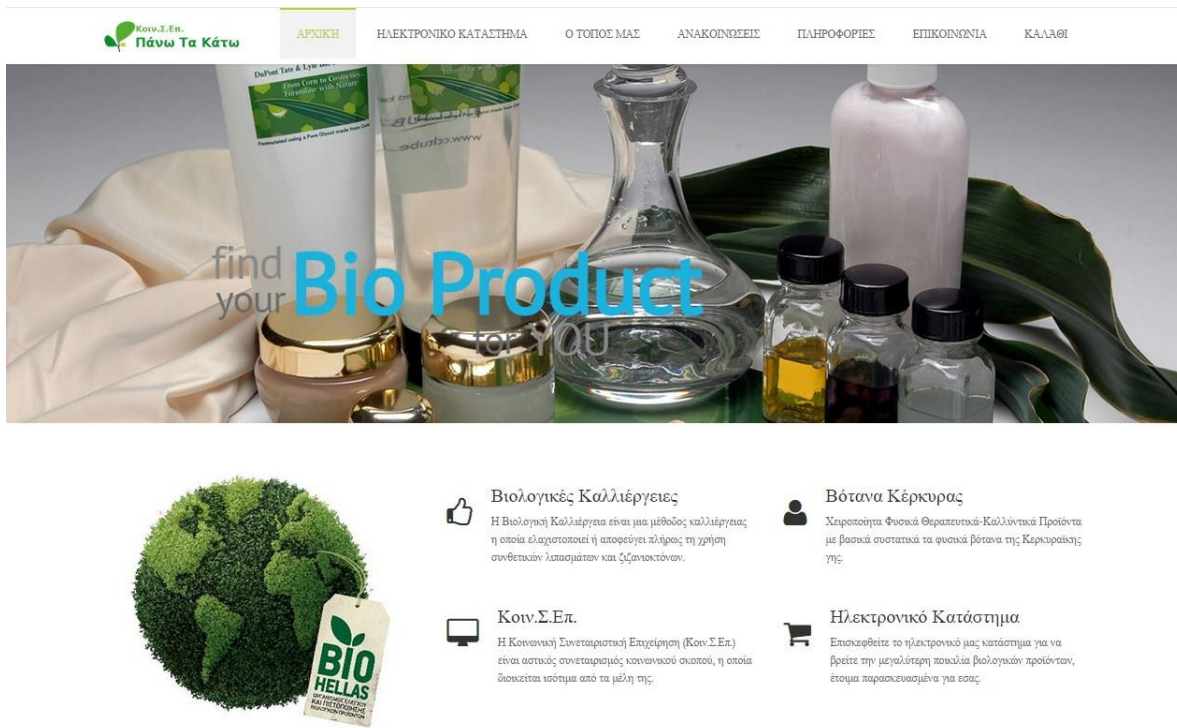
Κοιν.Σ.Επ.
Πάνω Τα Κάτω

ΑΡΧΙΚΗ ΗΛΕΚΤΡΟΝΙΚΟ ΚΑΤΑΣΤΗΜΑ Ο ΤΟΠΟΣ ΜΑΣ ΑΝΑΚΟΙΝΩΣΕΙΣ ΠΛΗΡΟΦΟΡΙΕΣ ΕΠΙΚΟΙΝΩΝΙΑ ΚΑΛΑΘΙ

DuPont Tate & Lyle
From Corn to Cosmetics
Formulate with Nature

find your Bio Product for YOU

Βιολογικές Καλλιέργειες
Η Βιολογική Καλλιέργεια είναι μια μέθοδος καλλιέργειας η οποία ελαχιστοποιεί ή αποφεύγει πλήρως τη χρήση συνθετικών λιπασμάτων και ζιζανιοκτόνων.

Βότανα Κέρκυρας
Χειροποίητα Φυσικά Θεραπευτικά-Καλλυντικά Προϊόντα με βασικά συστατικά τα φυσικά βότανα της Κερκυραϊκής γης.

Κοιν.Σ.Επ.
Η Κοινωνική Συνεταιριστική Επιχείρηση (Κοιν.Σ.Επ.) είναι αστικός συνεταιρισμός κοινωνικού σκοπού, η οποία διοικείται ισότιμα από τα μέλη της.

Ηλεκτρονικό Κατάστημα
Επισκεφθείτε το ηλεκτρονικό μας κατάστημα για να βρείτε την μεγαλύτερη ποικιλία βιολογικών προϊόντων, έτοιμα παρασκευασμένα για εσας.

BIO HELLAS
ΟΡΓΑΝΙΣΜΟΣ ΕΛΕΓΧΟΥ ΚΑΙ ΠΙΣΤΟΠΟΙΗΣΗΣ ΒΙΟΛΟΓΙΚΩΝ ΠΡΟΪΟΝΤΩΝ